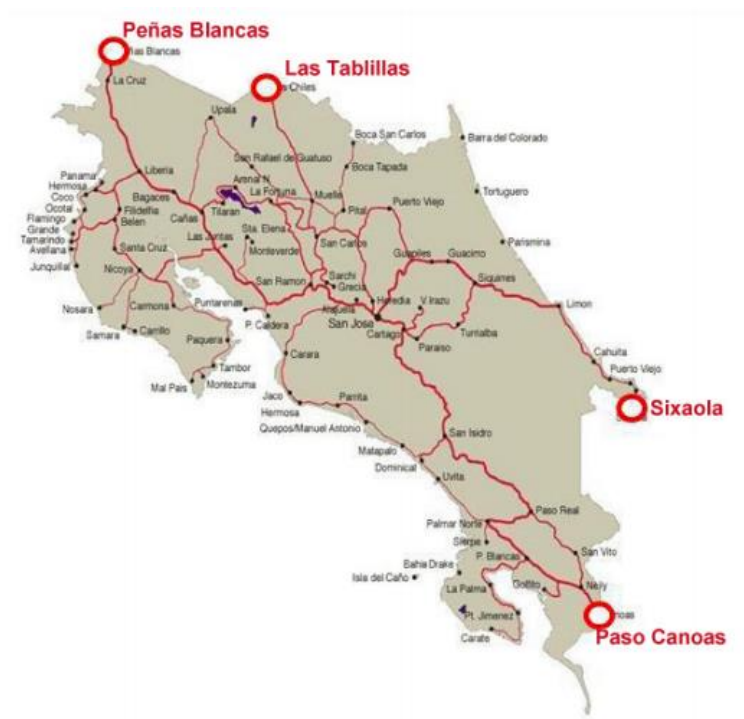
Peñas Blancas
ñas Blancas
Las Tablillas
s Chiles
La Cruz
Upala
Boca San Carlos
Barra del Colorado
San Rafael de Guatuso
Boca Tapada
Liberia
Arenal N.
Muelle
Tortuguero
Panama
Hermosa
Coco
Ocotal
Flamingo
Grande
Tamarindo
Avellana
Junquillal
Bagaces
Filadelfia
Belen
Cañas
La Fortuna
Pital
Puerto Viejo
Tilaran
Sta. Elena
Monteverde
San Carlos
Guapiles
Guacimo
Parismina
Santa Cruz
Las Juntas
Nicoya
Sarchi
Grecia
Siquirres
San Ramon
Heredia
V. Irazu
Limon
Nosara
Carmona
Puntarenas
Alajuela
San Jose
Cartago
Turrialba
Samara
Carrillo
Paquera
P. Caldera
Paraiso
Cahuita
Puerto Viejo
Tambor
Carara
Mal Pais
Montezuma
Sixaola
Jaco
Hermosa
Parrita
Quepos/Manuel Antonio
San Isidro
Matapalo
Dominical
Uvita
Paso Real
Palmar Norte
Sierpe
P. Blancas
San Vito
Bahia Drake
Isla del Caño
La Palma
Golfito
Neily
Pt. Jimenez
noas
Carate
Paso Canoas